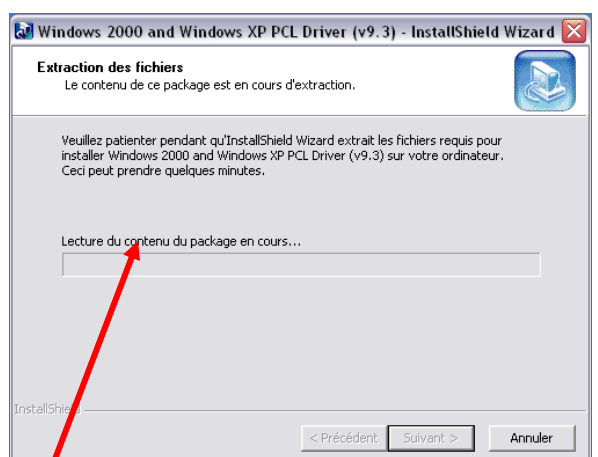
Windows 2000 and Windows XP PCL Driver (v9.3) - InstallShield Wizard

Extraction des fichiers
Le contenu de ce package est en cours d'extraction.

Veuillez patienter pendant qu'InstallShield Wizard extrait les fichiers requis pour installer Windows 2000 and Windows XP PCL Driver (v9.3) sur votre ordinateur. Ceci peut prendre quelques minutes.

Lecture du contenu du package en cours...

InstallShield

< Précédent | Suivant > | Annuler